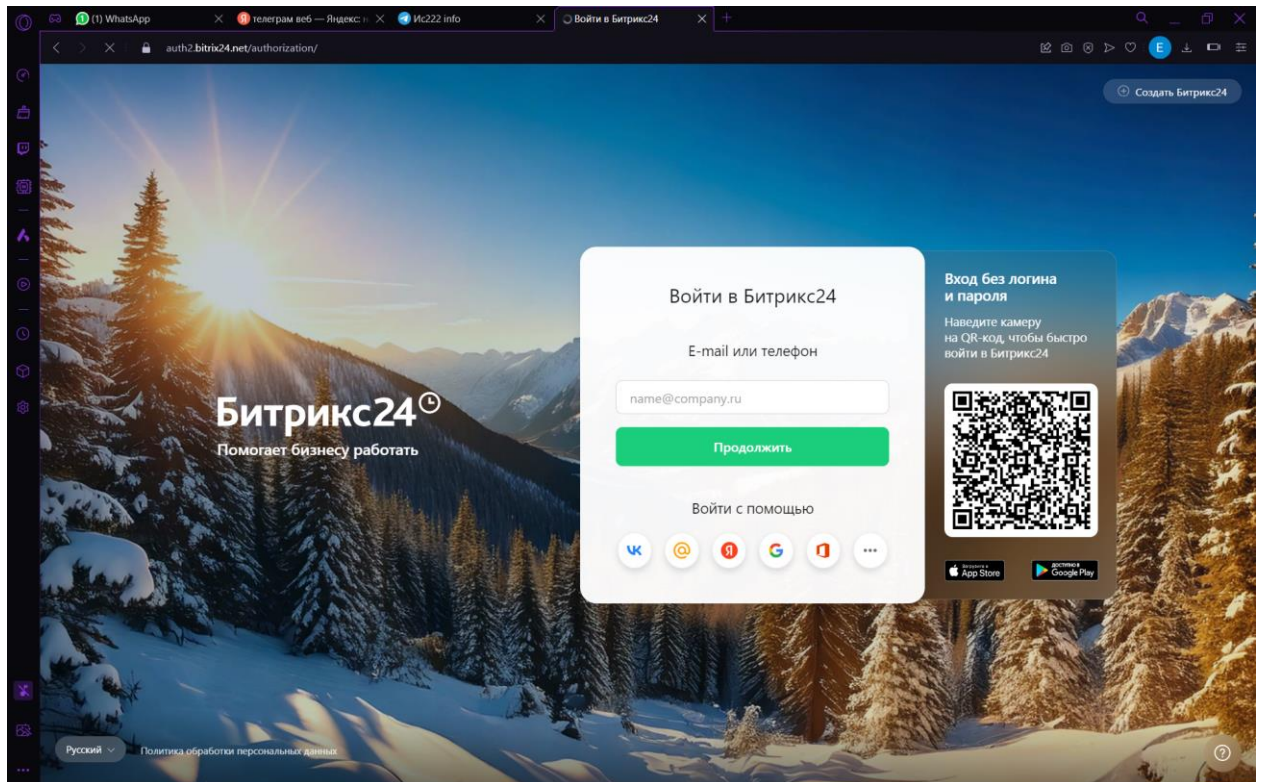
(1) WhatsApp
телеграм веб — Яндекс: н
Ис222 info
Войти в Битрикс24
auth2.bitrix24.net/authorization/

E

Создать Битрикс24

Битрикс24
Помогает бизнесу работать

Войти в Битрикс24

E-mail или телефон

name@company.ru

Продолжить

Войти с помощью

Вход без логина и пароля

Наведите камеру на QR-код, чтобы быстро войти в Битрикс24

App Store
Google Play

Русский
Политика обработки персональных данных